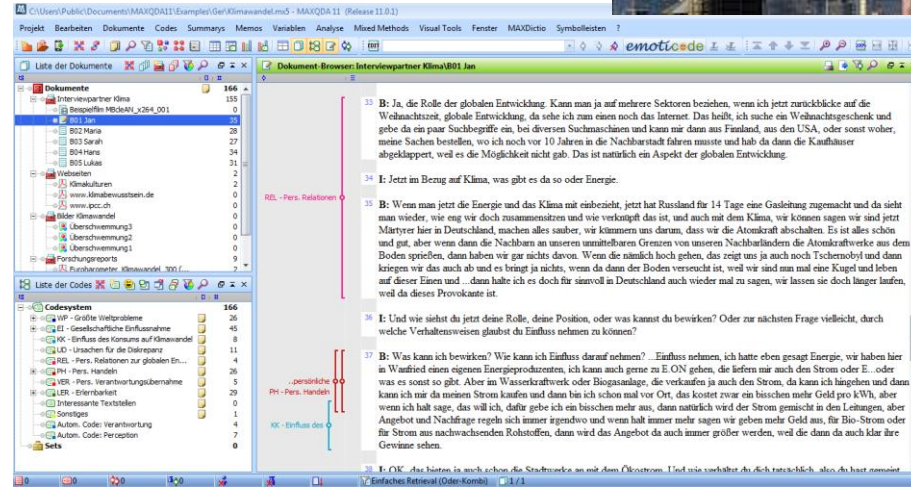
C:\Users\Public\Documents\MAXQDA11\Examples\Ger\Klimawandel.mx5 - MAXQDA 11 (Release 11.0.1)

Projekt Bearbeiten Dokumente Codes Summarys Memos Variablen Analyse Mixed Methods Visual Tools Fenster MAXDictio Symbolleisten ?

emoticode

Liste der Dokumente

| | |
|---|---|
| Dokumente | 166 |
| Interviewpartner Klima | 155 |
| Beispielfilm MBdeAN_x264_001 | 0 |
| B01 Jan | 35 |
| B02 Maria | 28 |
| B03 Sarah | 27 |
| B04 Hans | 34 |
| B05 Lukas | 31 |
| Webseiten | 2 |
| Klimakulturen | 2 |
| www.klimabewusstsein.de | 0 |
| www.ipcc.ch | 0 |
| Bilder Klimawandel | 0 |
| Überschwemmung3 | 0 |
| Überschwemmung2 | 0 |
| Überschwemmung1 | 0 |
| Forschungsreports | 9 |
| Eurobarometer_Klimawandel_300 ( | 7 |

Liste der Codes

| | |
|---|---|
| Codesystem | 166 |
| WP - Größte Weltprobleme | 26 |
| EI - Gesellschaftliche Einflussnahme | 45 |
| KK - Einfluss des Konsums auf Klimawandel | 8 |
| UD - Ursachen für die Diskrepanz | 11 |
| REL - Pers. Relationen zur globalen En... | 4 |
| PH - Pers. Handeln | 26 |
| VER - Pers. Verantwortungsübernahme | 5 |
| LER - Erlernbarkeit | 29 |
| Interessante Textstellen | 0 |
| Sonstiges | 1 |
| Autom. Code: Verantwortung | 4 |
| Autom. Code: Perception | 7 |
| Sets | 0 |

Dokument-Browser: Interviewpartner Klima\B01 Jan

33 B: Ja, die Rolle der globalen Entwicklung. Kann man ja auf mehrere Sektoren beziehen, wenn ich jetzt zurückblicke auf die Weihnachtszeit, globale Entwicklung, da sehe ich zum einen noch das Internet. Das heißt, ich suche ein Weihnachtsgeschenk und gebe da ein paar Suchbegriffe ein, bei diversen Suchmaschinen und kann mir dann aus Finnland, aus den USA, oder sonst woher, meine Sachen bestellen, wo ich noch vor 10 Jahren in die Nachbarstadt fahren musste und hab da dann die Kaufhäuser abgeklappert, weil es die Möglichkeit nicht gab. Das ist natürlich ein Aspekt der globalen Entwicklung.

34 I: Jetzt im Bezug auf Klima, was gibt es da so oder Energie.

REL - Pers. Relationen

35 B: Wenn man jetzt die Energie und das Klima mit einbezieht, jetzt hat Russland für 14 Tage eine Gasleitung zugemacht und da sieht man wieder, wie eng wir doch zusammensitzen und wie verknüpft das ist, und auch mit dem Klima, wir können sagen wir sind jetzt Märtyrer hier in Deutschland, machen alles sauber, wir kümmern uns darum, dass wir die Atomkraft abschalten. Es ist alles schön und gut, aber wenn dann die Nachbarn an unseren unmittelbaren Grenzen von unseren Nachbarländern die Atomkraftwerke an dem Boden sprießen, dann haben wir gar nichts davon. Wenn die nämlich hoch gehen, das zeigt uns ja auch noch Tschernobyl und dann kriegen wir das auch ab und es bringt ja nichts, wenn da dann der Boden verseucht ist, weil wir sind nun mal eine Kugel und leben auf dieser Einen und ...dann halte ich es doch für sinnvoll in Deutschland auch wieder mal zu sagen, wir lassen sie doch länger laufen, weil da dieses Provokante ist.

36 I: Und wie siehst du jetzt deine Rolle, deine Position, oder was kannst du bewirken? Oder zur nächsten Frage vielleicht, durch welche Verhaltensweisen glaubst du Einfluss nehmen zu können?

...persönliche
PH - Pers. Handeln

37 B: Was kann ich bewirken? Wie kann ich Einfluss darauf nehmen? ...Einfluss nehmen, ich hatte eben gesagt Energie, wir haben hier in Wanfried einen eigenen Energieproduzenten, ich kann auch gerne zu E.ON gehen, die liefern mir auch den Strom oder E...oder was es sonst so gibt. Aber im Wasserkraftwerk oder Biogasanlage, die verkaufen ja auch den Strom, da kann ich hingehen und dann kann ich mir da meinen Strom kaufen und dann bin ich schon mal vor Ort, das kostet zwar ein bisschen mehr Geld pro kWh, aber wenn ich halt sage, das will ich, dafür gebe ich ein bisschen mehr aus, dann natürlich wird der Strom gemischt in den Leitungen, aber Angebot und Nachfrage regeln sich immer irgendwo und wenn halt immer mehr sagen wir geben mehr Geld aus, für Bio-Strom oder für Strom aus nachwachsenden Rohstoffen, dann wird das Angebot da auch immer größer werden, weil die dann da auch klar ihre Gewinne sehen.

KK - Einfluss des

38 I: OK, das bieten ja auch schon die Stadtwerke an mit dem Ökostrom. Und wie verhältst du dich tatsächlich, also du hast gemeint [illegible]

Einfaches Retrieval (Oder-Kombi) 1/1